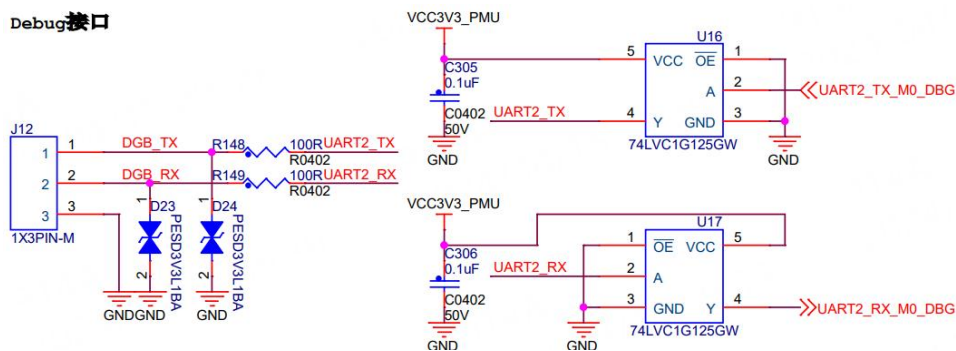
Debug接口

J12
1
2
3
1X3PIN-M
1 DGB_TX
2 DGB_RX
3
R148 100R UART2_TX
R0402
R149 100R UART2_RX
R0402
D23
1
2
PESD3V3L1BA
D24
1
2
PESD3V3L1BA
GND GND GND

VCC3V3_PMU
C305
0.1uF
C0402
50V
GND
UART2_TX
U16
5 VCC $\overline{OE}$ 1
A 2
4 Y GND 3
74LVC1G125GW
UART2_TX_M0_DBG
GND

VCC3V3_PMU
C306
0.1uF
C0402
50V
GND
UART2_RX
U17
1 $\overline{OE}$ VCC 5
2 A
3 GND Y 4
74LVC1G125GW
GND
UART2_RX_M0_DBG